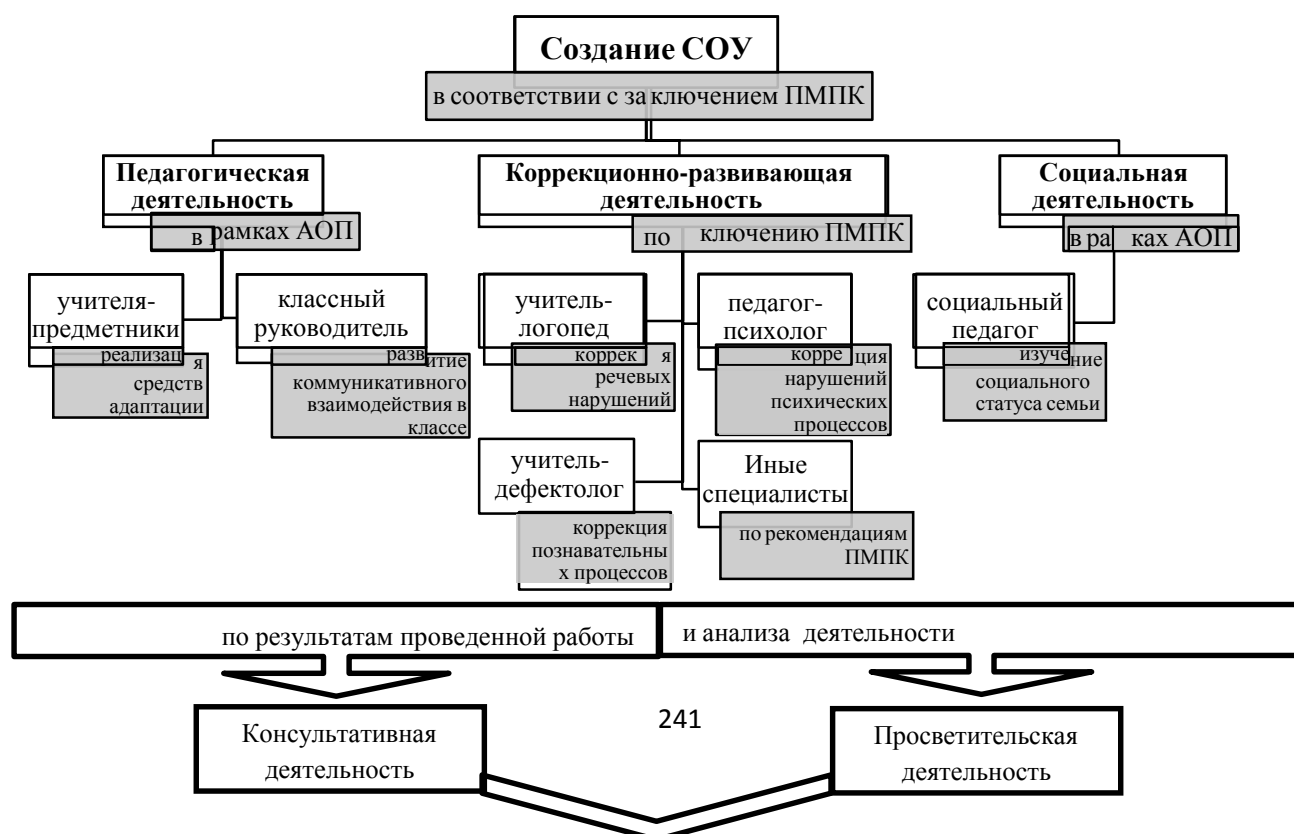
Создание СОУ

в соответствии с заключением ПМПК

Педагогическая деятельность

в рамках АОП

Коррекционно-развивающая деятельность

по ключению ПМПК

Социальная деятельность

в ра каx АОП

учителя-предметники

реализац я средств адаптации

классный руководитель

разв итие коммуникативного взаимодействия в классе

учитель-логопед

коррек я речевых нарушений

педагог-психолог

корре ция нарушений психических процессов

социальный педагог

изуче ние социального статуса семьи

учитель-дефектолог

коррекция познавательны х процессов

Иные специалисты

по рекомендациям ПМПК

по результатам проведенной работы

и анализа деятельности

241

Консультативная деятельность

Просветительская деятельность